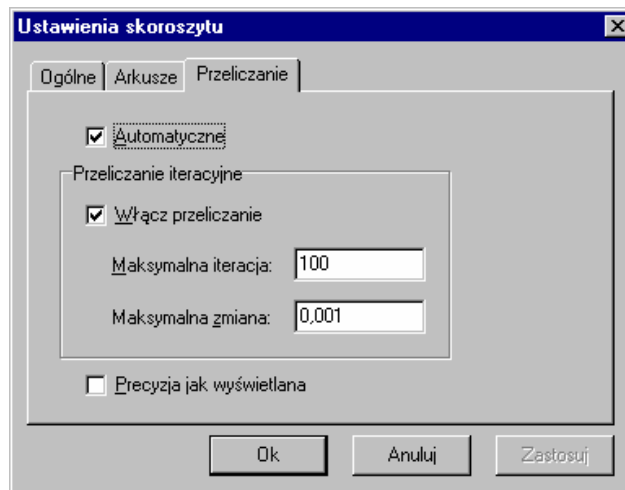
Ustawienia skoroszytu

Ogólne | Arkusze | Przeliczanie

Automatyczne

Przeliczanie iteracyjne

Włącz przeliczanie

Maksymalna iteracja: 100

Maksymalna zmiana: 0,001

Precyzja jak wyświetlana

Ok | Anuluj | Zastosuj